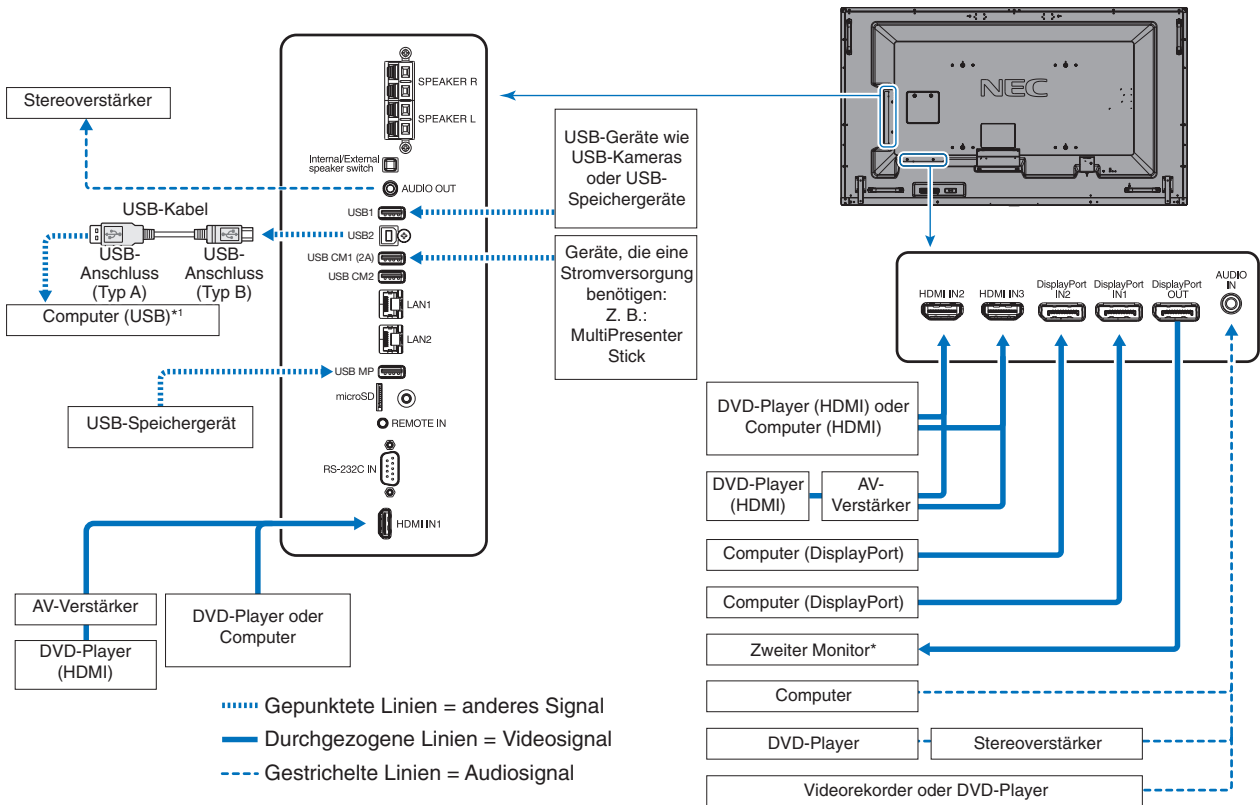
Stereoverstärker

SPEAKER R

SPEAKER L

Internal/External speaker switch

AUDIO OUT

USB-Kabel

USB1

USB2

USB CM1 (2A)

USB CM2

LAN1

LAN2

USB MP

microSD

REMOTE IN

RS-232C IN

HDMI IN1

USB-Anschluss (Typ A)

USB-Anschluss (Typ B)

Computer (USB)*1

USB-Speichergerät

USB-Geräte wie USB-Kameras oder USB-Speichergeräte

Geräte, die eine Stromversorgung benötigen: Z. B.: MultiPresenter Stick

NEC

HDMI IN2

HDMI IN3

DisplayPort IN2

DisplayPort IN1

DisplayPort OUT

AUDIO IN

DVD-Player (HDMI) oder Computer (HDMI)

DVD-Player (HDMI)

AV-Verstärker

Computer (DisplayPort)

Computer (DisplayPort)

Zweiter Monitor*

Computer

DVD-Player

Stereoverstärker

Videorekorder oder DVD-Player

AV-Verstärker

DVD-Player (HDMI)

DVD-Player oder Computer

Gepunktete Linien = anderes Signal

Durchgezogene Linien = Videosignal

Gestrichelte Linien = Audiosignal